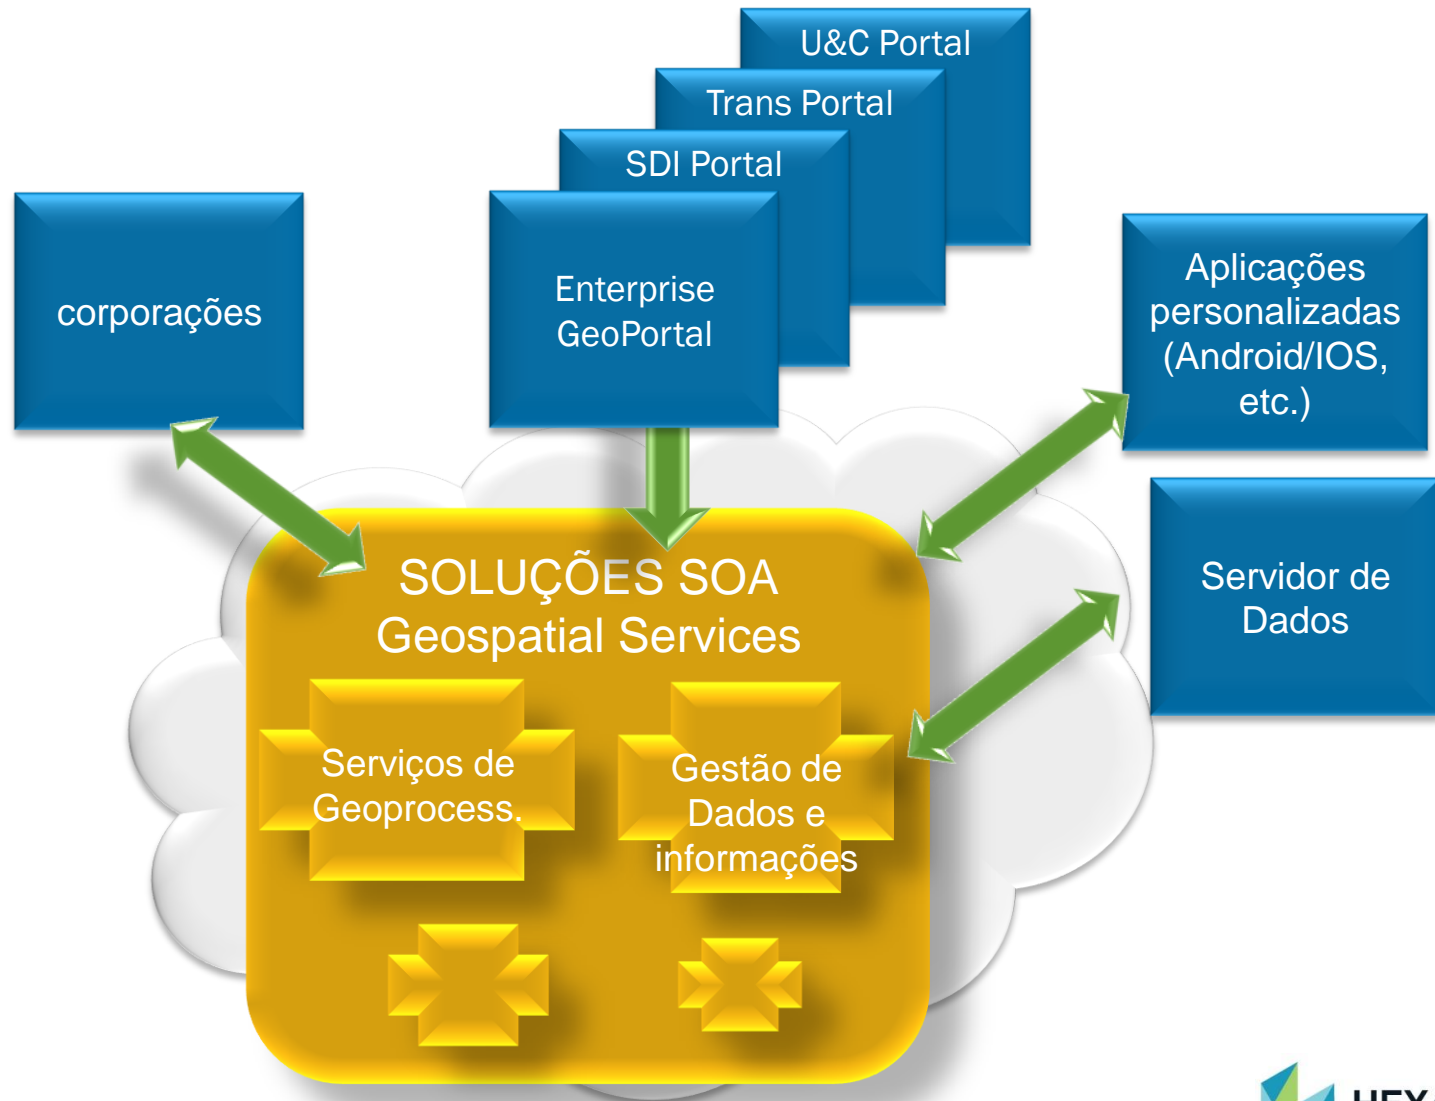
U&C Portal

Trans Portal

SDI Portal

Enterprise GeoPortal

corporações

Aplicações personalizadas (Android/IOS, etc.)

Servidor de Dados

SOLUÇÕES SOA
Geospatial Services

Serviços de Geoprocess.

Gestão de Dados e informações

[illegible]